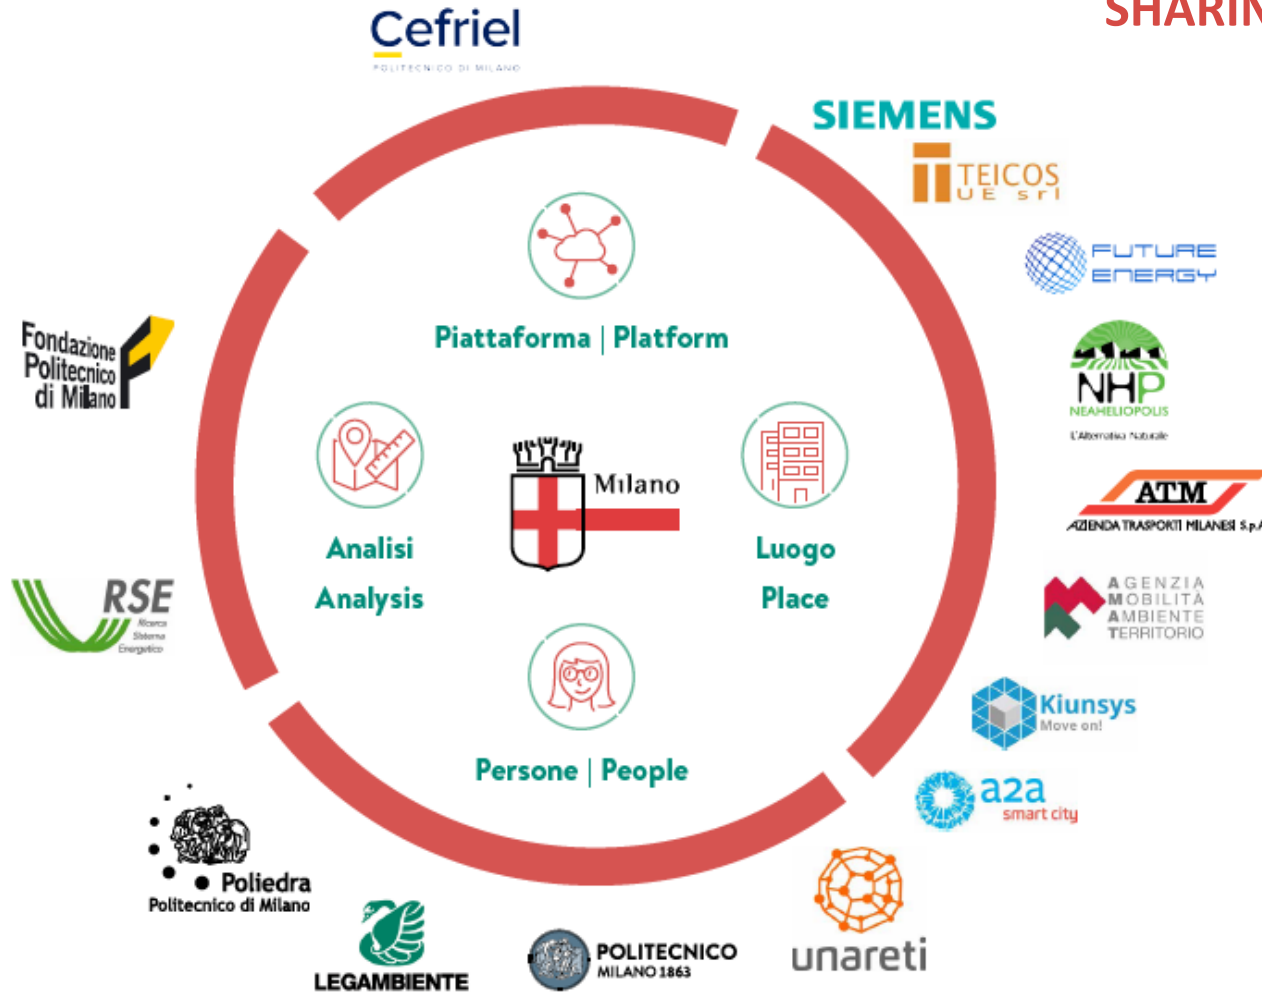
SHARIN

Cefriel
POLITECNICO DI MILANO

SIEMENS

TEICOS UE srl

FUTURE ENERGY

NHP NEAHELIOPOLIS L'Alternativa Naturale

ATM AZIENDA TRASPORTI MILANESI S.p.A

AGENZIA MOBILITÀ AMBIENTE TERRITORIO

Kiunsys Move on!

a2a smart city

unareti

POLITECNICO MILANO 1863

LEGAMBIENTE

Poliedra Politecnico di Milano

RSE Ricerca Sistema Energetico

Fondazione Politecnico di Milano

Piattaforma | Platform

Analisi Analysis

Milano

Luogo Place

Persone | People